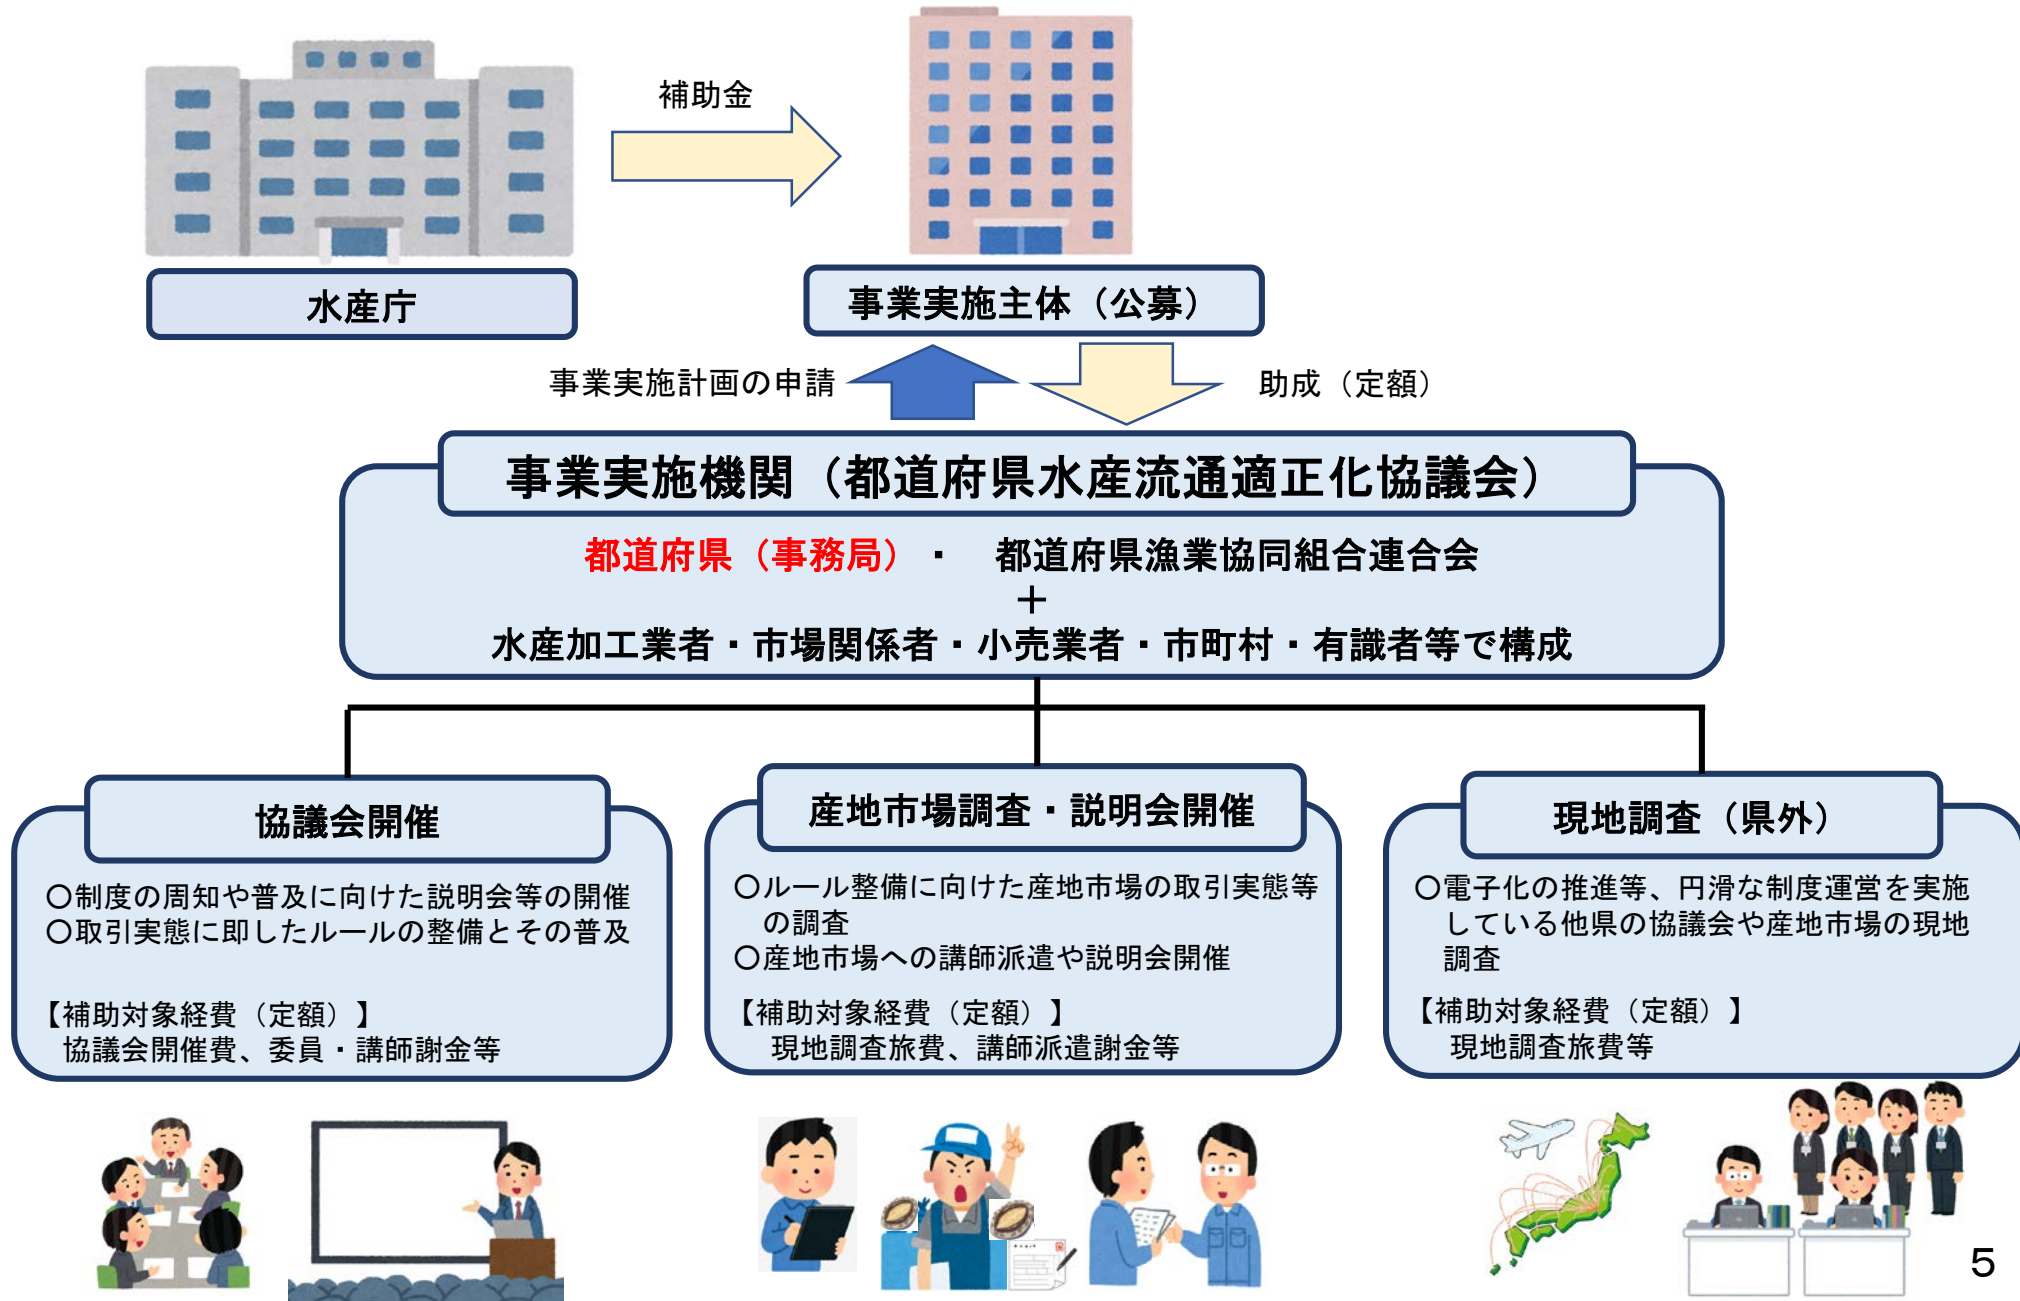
補助金

水産庁

事業実施主体（公募）

事業実施計画の申請

助成（定額）

事業実施機関（都道府県水産流通適正化協議会）

都道府県（事務局）・ 都道府県漁業協同組合連合会
＋
水産加工業者・市場関係者・小売業者・市町村・有識者等で構成

協議会開催

○制度の周知や普及に向けた説明会等の開催
○取引実態に即したルールの整備とその普及

【補助対象経費（定額）】
協議会開催費、委員・講師謝金等

産地市場調査・説明会開催

○ルール整備に向けた産地市場の取引実態等の調査
○産地市場への講師派遣や説明会開催

【補助対象経費（定額）】
現地調査旅費、講師派遣謝金等

現地調査（県外）

○電子化の推進等、円滑な制度運営を実施している他県の協議会や産地市場の現地調査

【補助対象経費（定額）】
現地調査旅費等

5